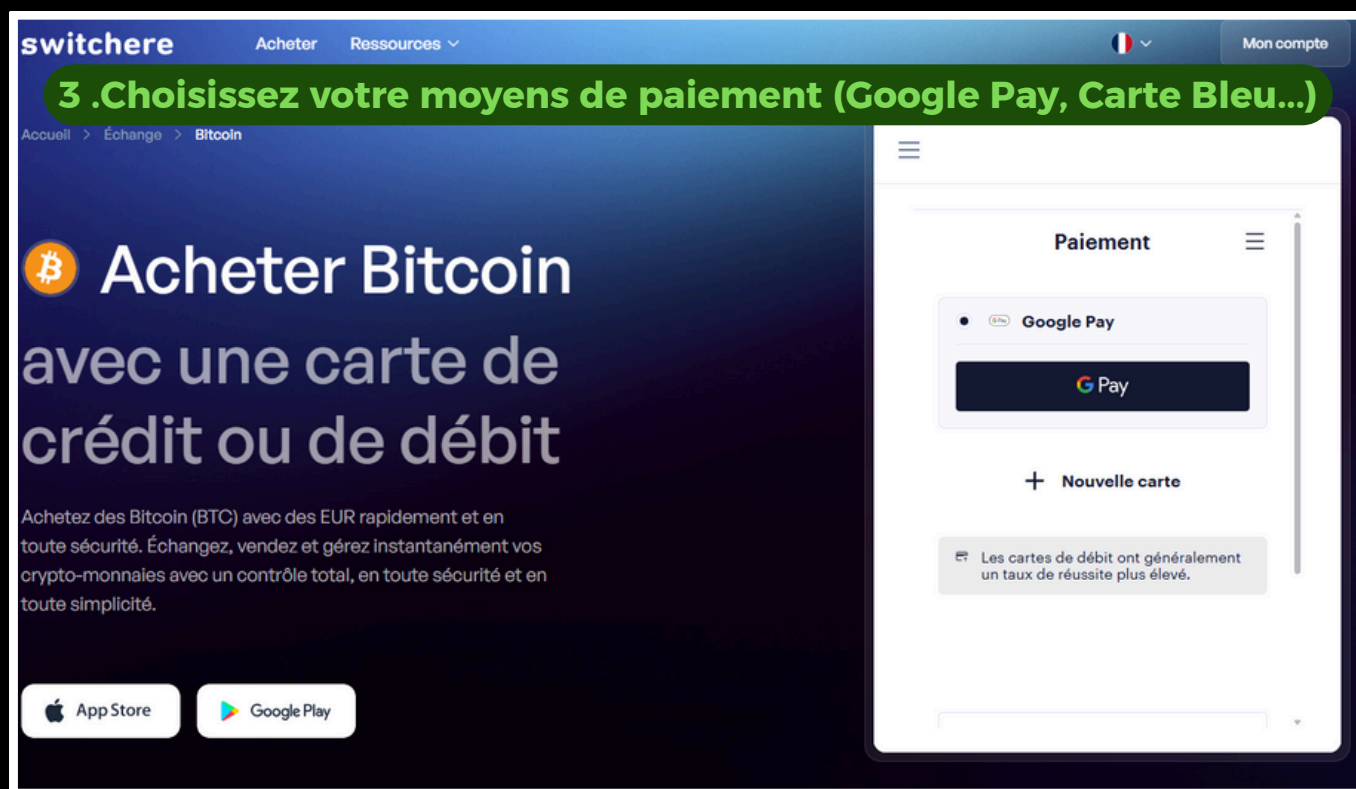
switchere Acheter Ressources Mon compte

3 .Choisissez votre moyens de paiement (Google Pay, Carte Bleu...)

Accueil > Échange > Bitcoin

Acheter Bitcoin avec une carte de crédit ou de débit

Achetez des Bitcoin (BTC) avec des EUR rapidement et en toute sécurité. Échangez, vendez et gérez instantanément vos crypto-monnaies avec un contrôle total, en toute sécurité et en toute simplicité.

App Store

Google Play

Paiement

Google Pay

G Pay

+ Nouvelle carte

Les cartes de débit ont généralement un taux de réussite plus élevé.